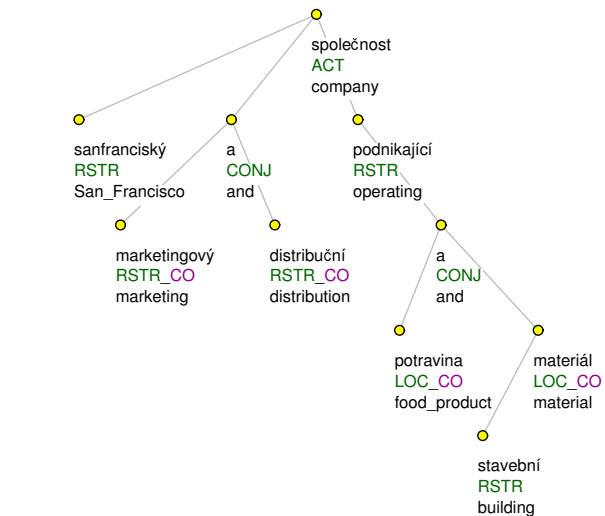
společnost
ACT
company

sanfranciský
RSTR
San_Francisco

a
CONJ
and

podnikající
RSTR
operating

marketingový
RSTR_CO
marketing

distribuční
RSTR_CO
distribution

a
CONJ
and

potravina
LOC_CO
food_product

materiál
LOC_CO
material

stavební
RSTR
building